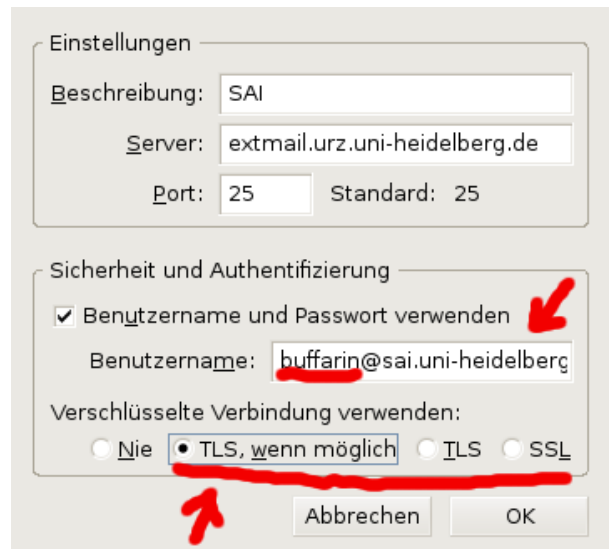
Einstellungen

Beschreibung: SAI

Server: extmail.urz.uni-heidelberg.de

Port: 25 Standard: 25

Sicherheit und Authentifizierung

Benutzername und Passwort verwenden

Benutzername: buffarin@sai.uni-heidelberg

Verschlüsselte Verbindung verwenden:

Nie TLS, wenn möglich TLS SSL

Abbrechen OK